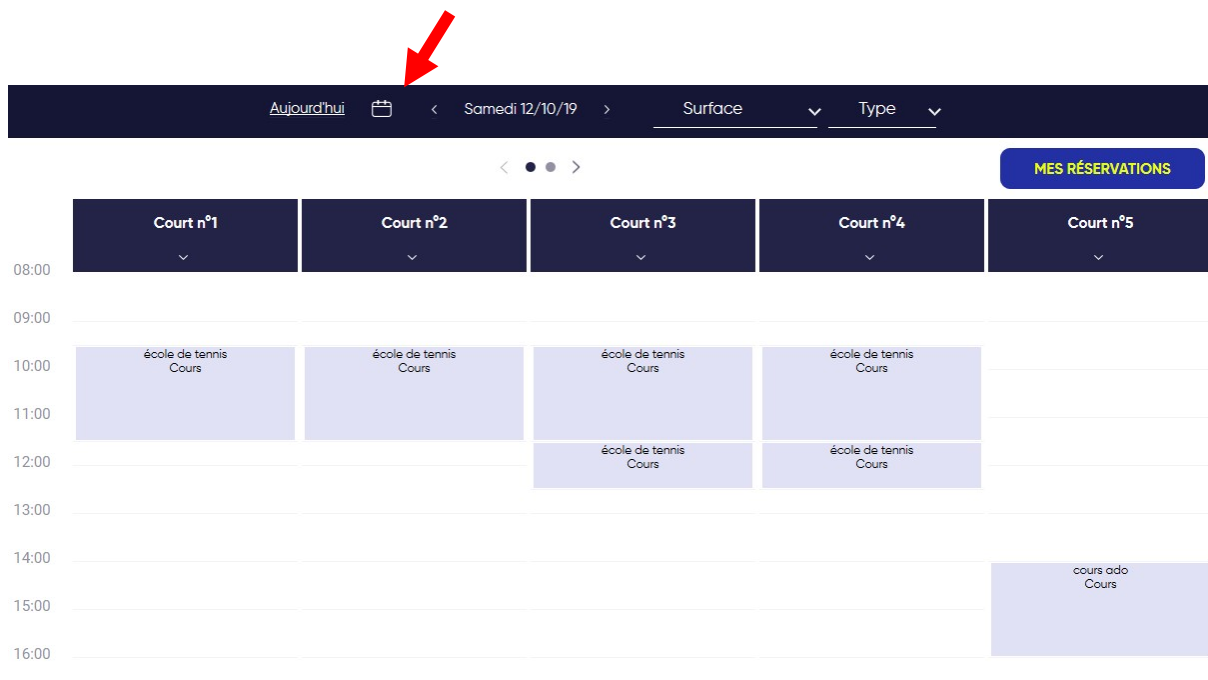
Aujourd'hui ‹ Samedi 12/10/19 › Surface Type

MES RÉSERVATIONS

| | Court n°1 | Court n°2 | Court n°3 | Court n°4 | Court n°5 |
|---|---|---|---|---|---|
| 08:00 | | | | | |
| 09:00 | | | | | |
| 10:00 | école de tennis Cours | école de tennis Cours | école de tennis Cours | école de tennis Cours | |
| 11:00 | | | | | |
| 12:00 | | | école de tennis Cours | école de tennis Cours | |
| 13:00 | | | | | |
| 14:00 | | | | | cours ado Cours |
| 15:00 | | | | | |
| 16:00 | | | | | |